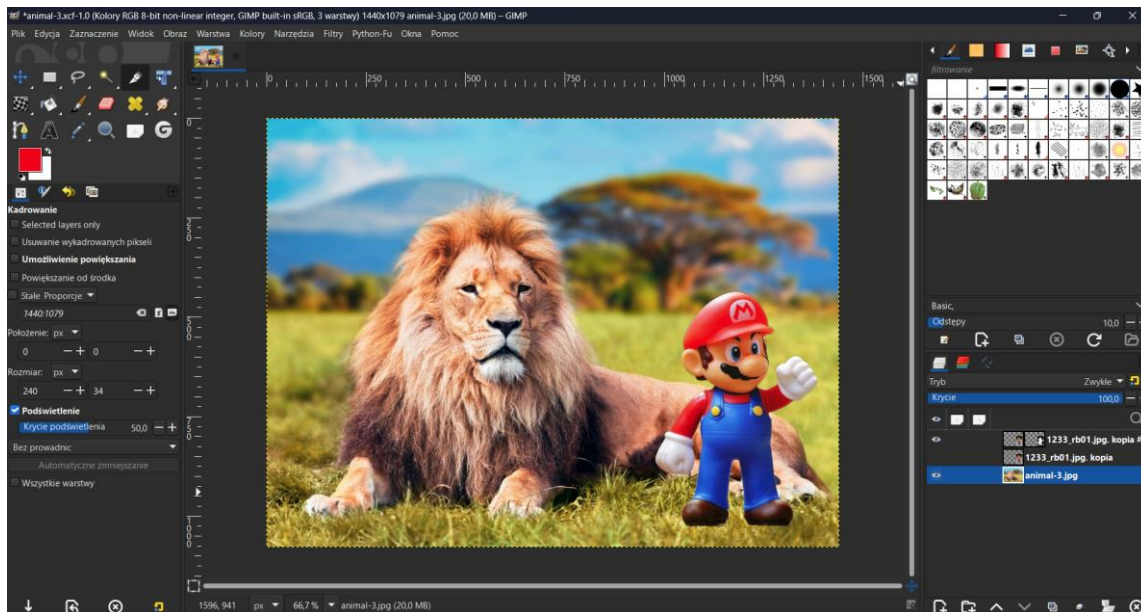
*animal-3.xcf-1.0 (Kolory RGB 8-bit non-linear integer, GIMP built-in sRGB, 3 warstwy) 1440x1079 animal-3.jpg (20,0 MB) – GIMP

Plik Edycja Zaznaczenie Widok Obraz Warstwa Kolory Narzędzia Filtry Python-Fu Okna Pomoc

0 250 500 750 1000 1250 1500

Kadrowanie
Selected layers only
Usuwanie wykadrowanych pikseli
Umożliwienie powiększania
Powiększanie od środka
Stałe Proporcje
1440:1079
Położenie: px
0 0
Rozmiar: px
240 34
Podświetlenie
Krycie podświetlenia 50,0
Bez prowadnic
Automatyczne zmniejszanie
Wszystkie warstwy

filtrowanie
Basic,
Odstępy 10,0
Tryb Zwykłe
Krycie 100,0
1233_rb01.jpg. kopia #
1233_rb01.jpg. kopia
animal-3.jpg

1596, 941 px 66,7 % animal-3.jpg (20,0 MB)